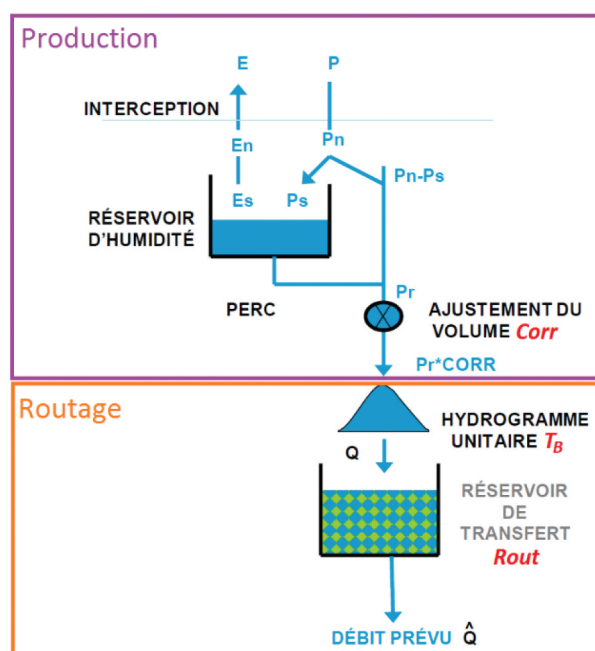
Production

E

P

INTERCEPTION

En

Pn

Pn-Ps

Es

Ps

RÉSERVOIR D'HUMIDITÉ

PERC

Pr

AJUSTEMENT DU VOLUME *Corr*

Pr*CORR

Routage

HYDROGRAMME UNITAIRE $T_B$

Q

RÉSERVOIR DE TRANSFERT *Rout*

DÉBIT PRÉVU $\hat{Q}$